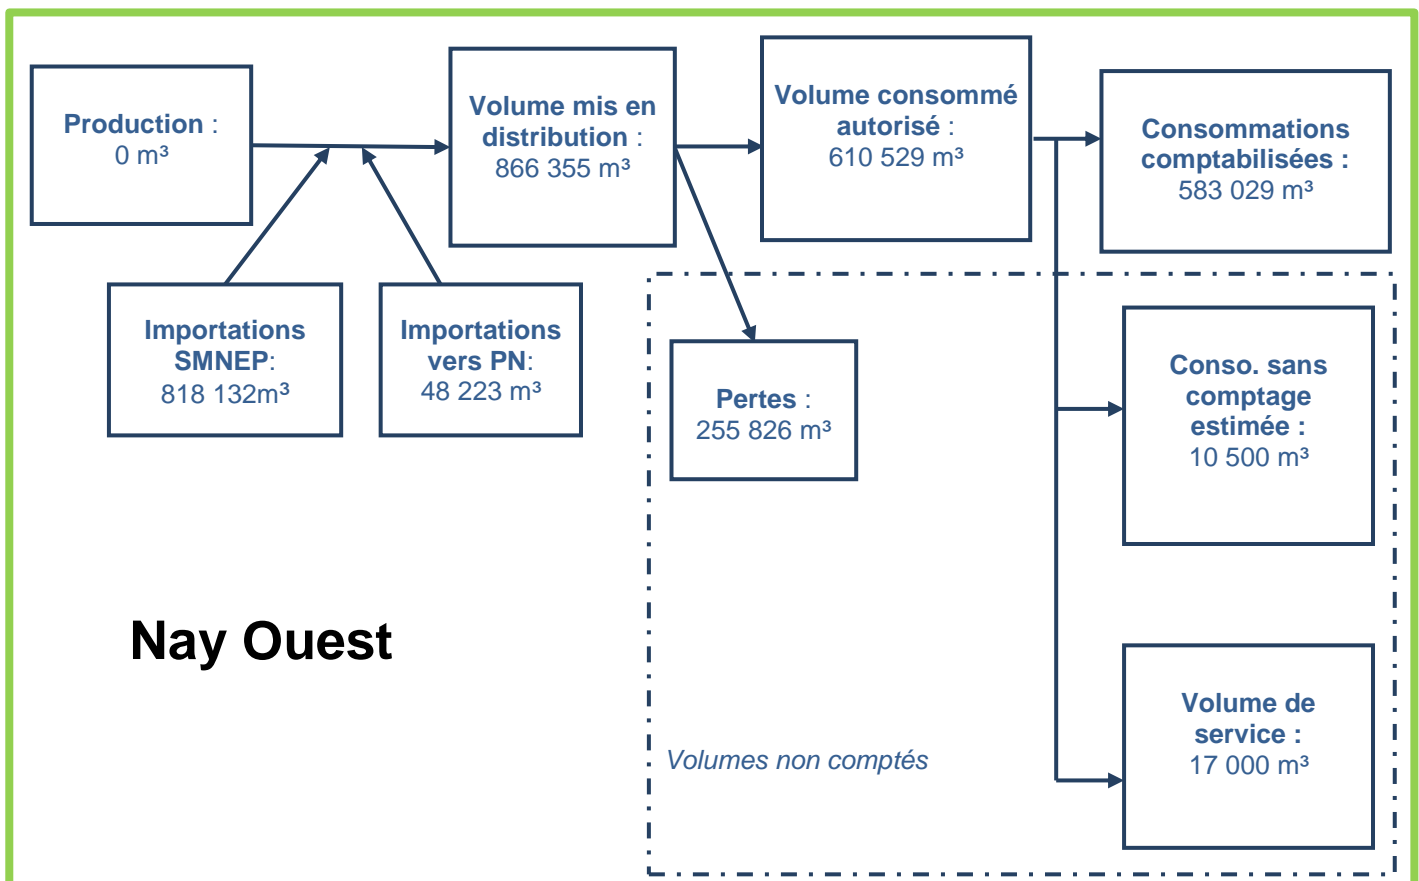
Production :
0 m³

Volume mis en distribution :
866 355 m³

Volume consommé autorisé :
610 529 m³

Consommations comptabilisées :
583 029 m³

Importations SMNEP:
818 132m³

Importations vers PN:
48 223 m³

Pertes :
255 826 m³

Conso. sans comptage estimée :
10 500 m³

Nay Ouest

Volume de service :
17 000 m³

Volumes non comptés